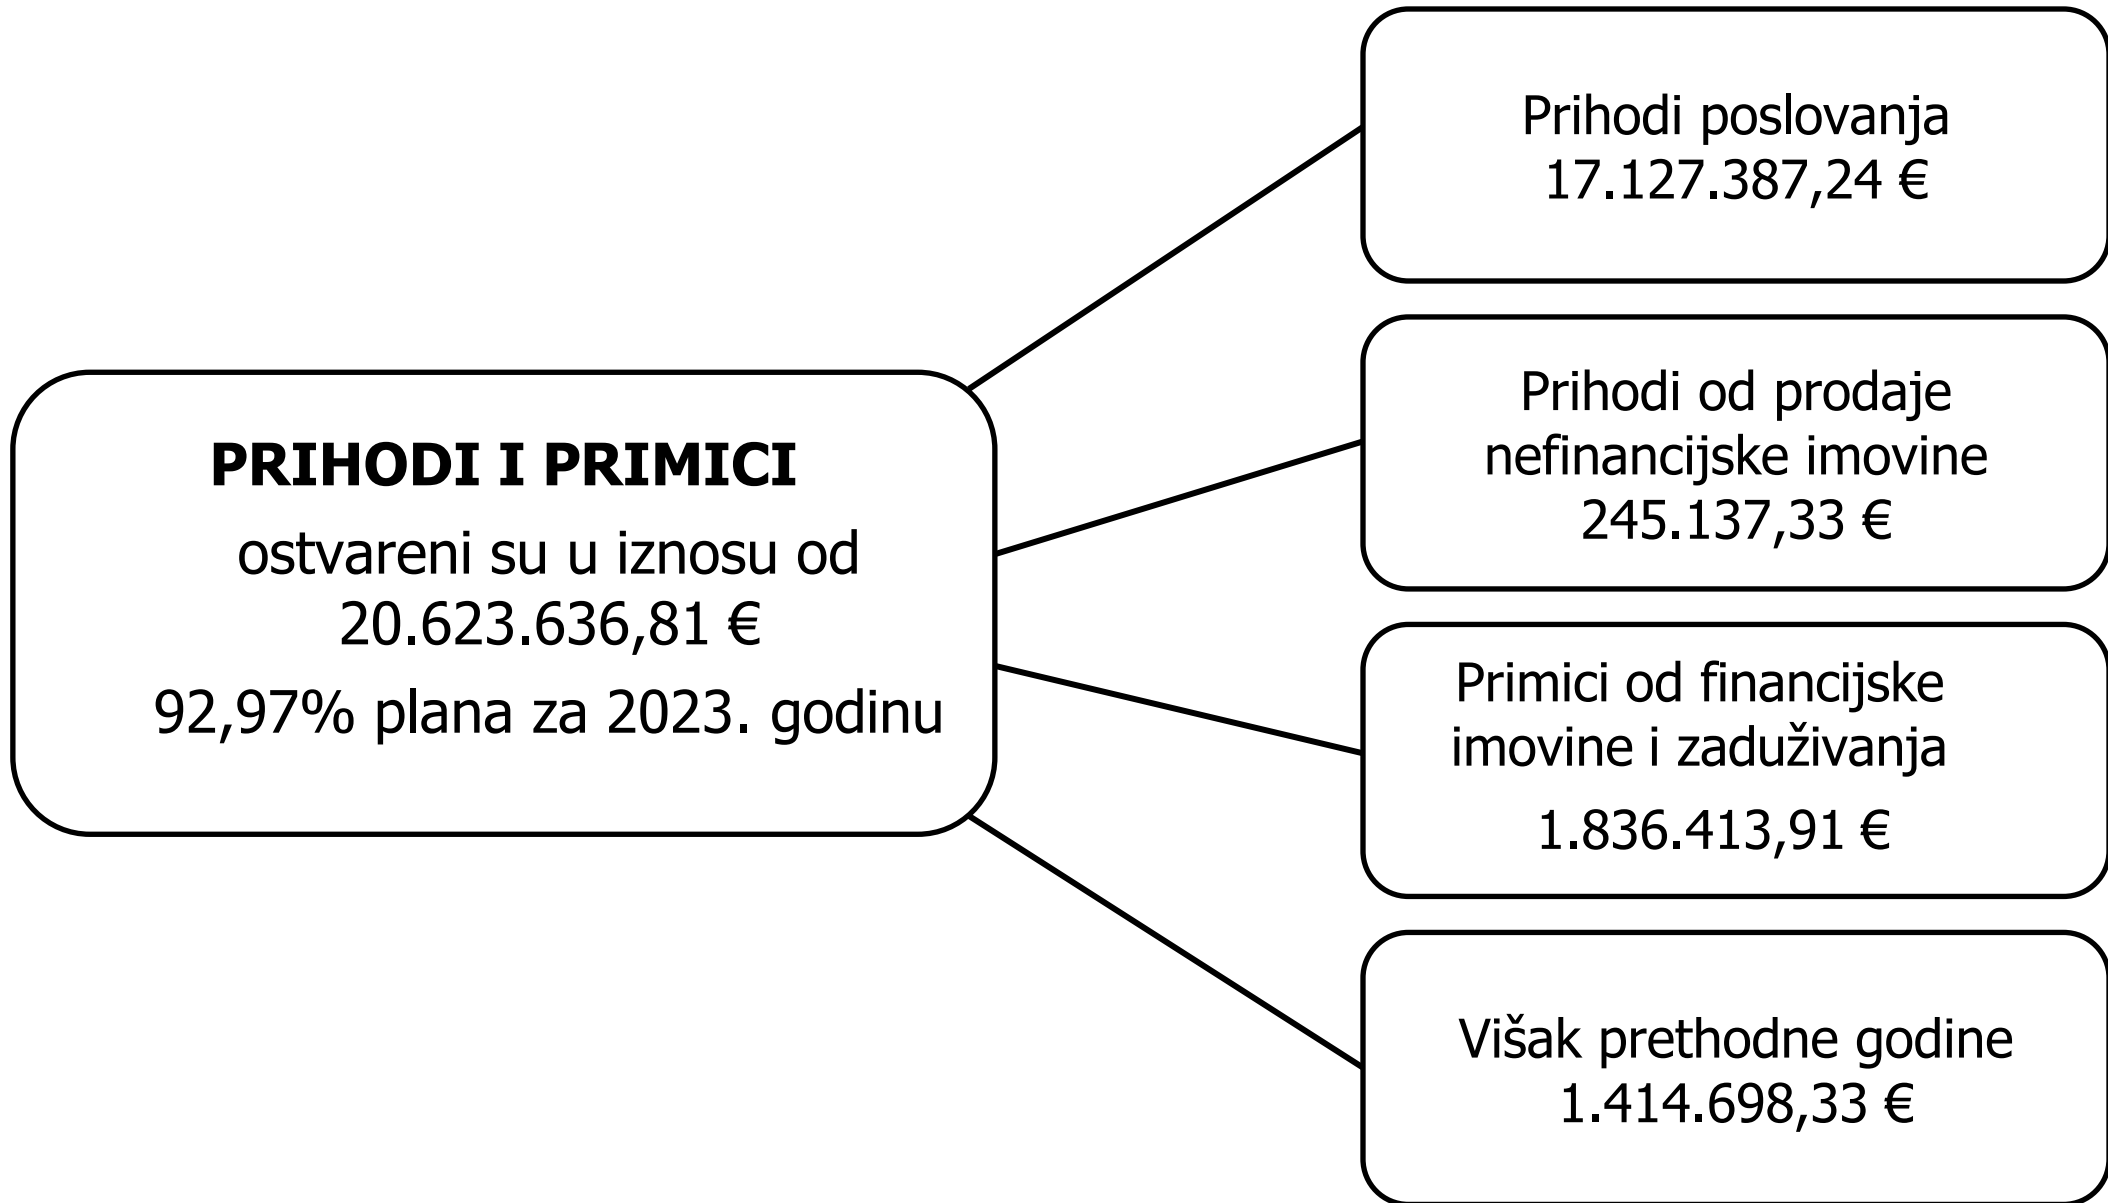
PRIHODI I PRIMICI

ostvareni su u iznosu od 20.623.636,81 €

92,97% plana za 2023. godinu

Prihodi poslovanja 17.127.387,24 €

Prihodi od prodaje nefinancijske imovine 245.137,33 €

Primici od financijske imovine i zaduživanja

1.836.413,91 €

Višak prethodne godine 1.414.698,33 €